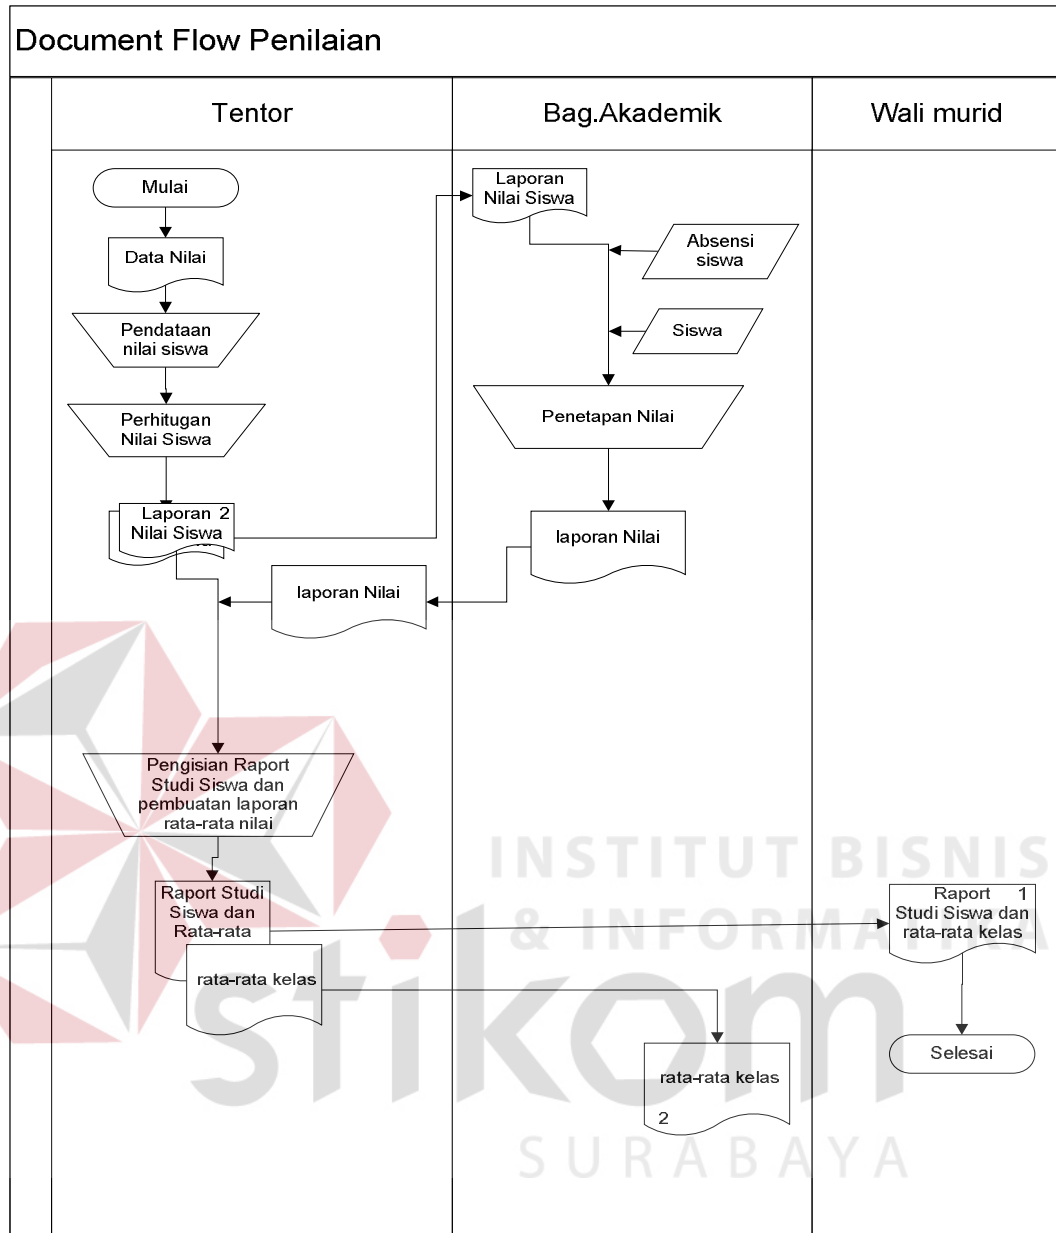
Document Flow Penilaian

Tentor

Bag.Akademik

Wali murid

Mulai

Data Nilai

Pendataan nilai siswa

Perhitugan Nilai Siswa

Laporan 2 Nilai Siswa

Laporan Nilai Siswa

Absensi siswa

Siswa

Penetapan Nilai

laporan Nilai

laporan Nilai

Pengisian Raport Studi Siswa dan pembuatan laporan rata-rata nilai

Raport Studi Siswa dan Rata-rata

rata-rata kelas

rata-rata kelas 2

Raport 1 Studi Siswa dan rata-rata kelas

Selesai

INSTITUT BISNIS & INFORMATIKA

stikom

SURABAYA